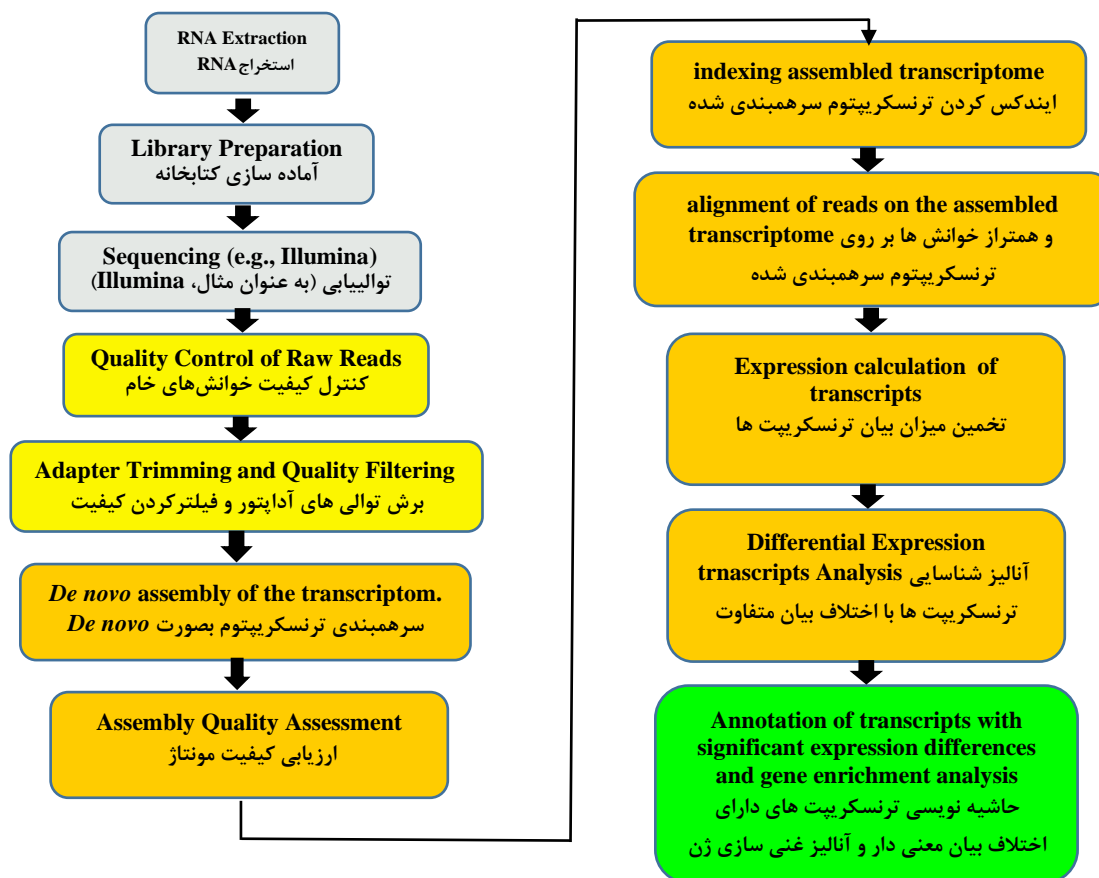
RNA Extraction
استخراج RNA

Library Preparation
آماده سازی کتابخانه

Sequencing (e.g., Illumina)
توالییابی (به عنوان مثال، Illumina)

Quality Control of Raw Reads
کنترل کیفیت خوانش‌های خام

Adapter Trimming and Quality Filtering
برش توالی های آداپتور و فیلترکردن کیفیت

De novo assembly of the transcriptom.
سرهمبندی ترنسکریپتوم بصورت De novo

Assembly Quality Assessment
ارزیابی کیفیت مونتاژ

indexing assembled transcriptome
ایندکس کردن ترنسکریپتوم سرهمبندی شده

alignment of reads on the assembled transcriptome
و همتراز خوانش ها بر روی ترنسکریپتوم سرهمبندی شده

Expression calculation of transcripts
تخمین میزان بیان ترنسکریپت ها

Differential Expression trnascripts Analysis
آنالیز شناسایی ترنسکریپت ها با اختلاف بیان متفاوت

Annotation of transcripts with significant expression differences and gene enrichment analysis
حاشیه نویسی ترنسکریپت های دارای اختلاف بیان معنی دار و آنالیز غنی سازی ژن